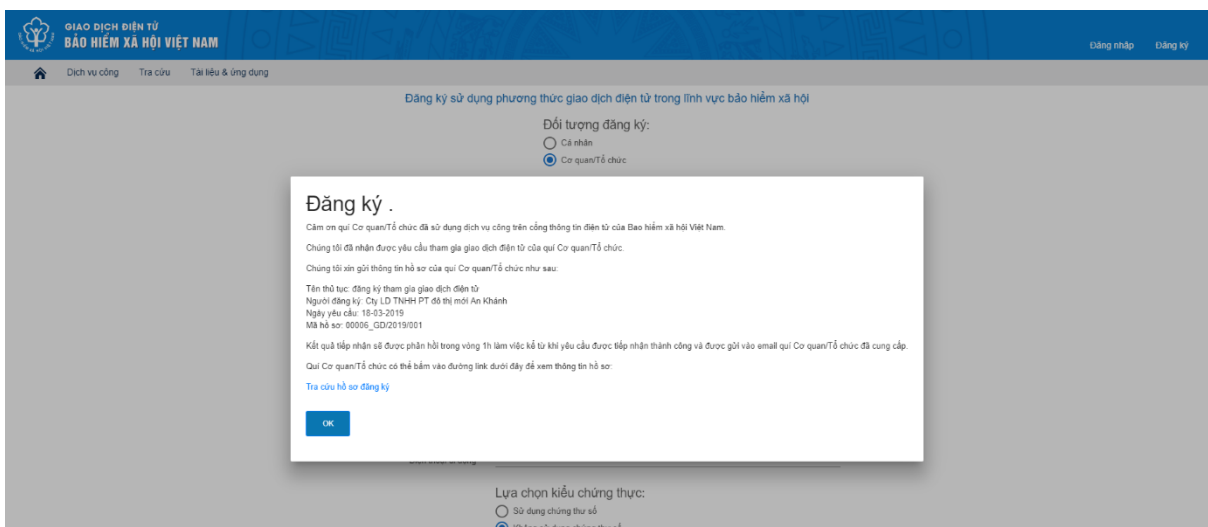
GIAO DỊCH ĐIỆN TỬ
BẢO HIỂM XÃ HỘI VIỆT NAM

Đăng nhập Đăng ký

Dịch vụ công Tra cứu Tài liệu & ứng dụng

Đăng ký sử dụng phương thức giao dịch điện tử trong lĩnh vực bảo hiểm xã hội

Đối tượng đăng ký:
Cá nhân
Cơ quan/Tổ chức

Đăng ký .

Cảm ơn quí Cơ quan/Tổ chức đã sử dụng dịch vụ công trên cổng thông tin điện tử của Bao hiểm xã hội Việt Nam.

Chúng tôi đã nhận được yêu cầu tham gia giao dịch điện tử của quí Cơ quan/Tổ chức.

Chúng tôi xin gửi thông tin hồ sơ của quí Cơ quan/Tổ chức như sau:

Tên thủ tục: đăng ký tham gia giao dịch điện tử
Người đăng ký: Cty LD TNHH PT đô thị mới An Khánh
Ngày yêu cầu: 18-03-2019
Mã hồ sơ: 00006_GD/2019/001

Kết quả tiếp nhận sẽ được phản hồi trong vòng 1h làm việc kể từ khi yêu cầu được tiếp nhận thành công và được gửi vào email quí Cơ quan/Tổ chức đã cung cấp.

Quí Cơ quan/Tổ chức có thể bấm vào đường link dưới đây để xem thông tin hồ sơ:

Tra cứu hồ sơ đăng ký

OK

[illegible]

Lựa chọn kiểu chứng thực:
Sử dụng chứng thư số
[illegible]